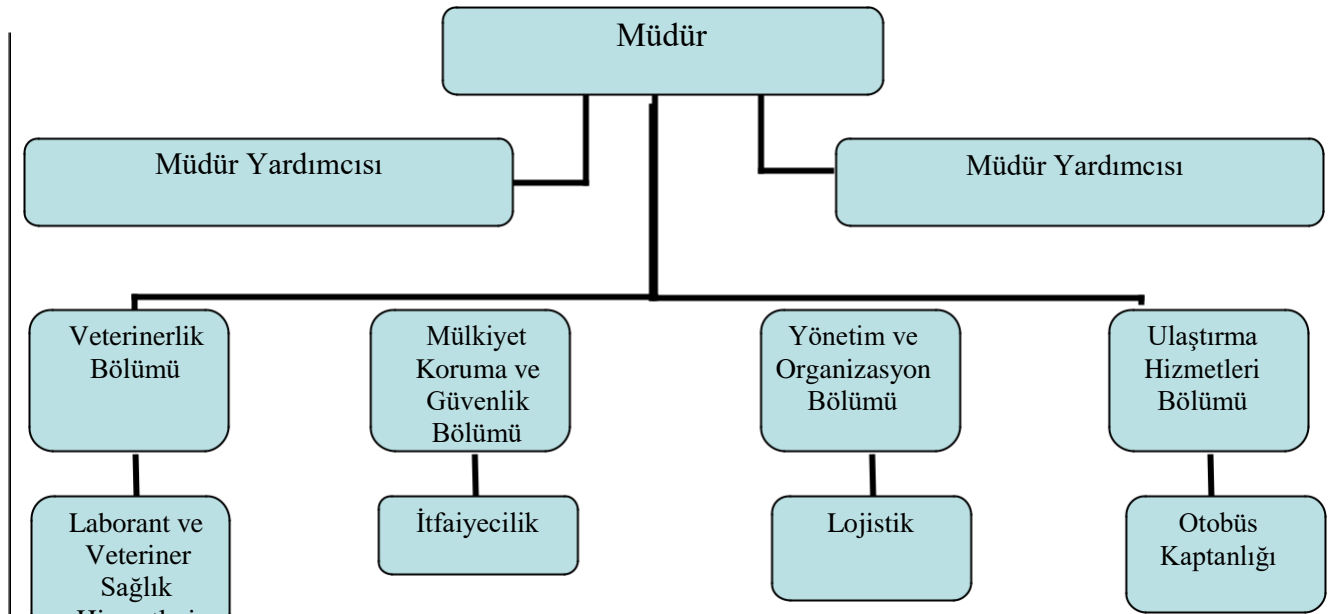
Müdür

Müdür Yardımcısı

Müdür Yardımcısı

Veterinerlik Bölümü

Mülkiyet Koruma ve Güvenlik Bölümü

Yönetim ve Organizasyon Bölümü

Ulaştırma Hizmetleri Bölümü

Laborant ve Veteriner Sağlık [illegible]

İtfaiyecilik

Lojistik

Otobüs Kaptanlığı